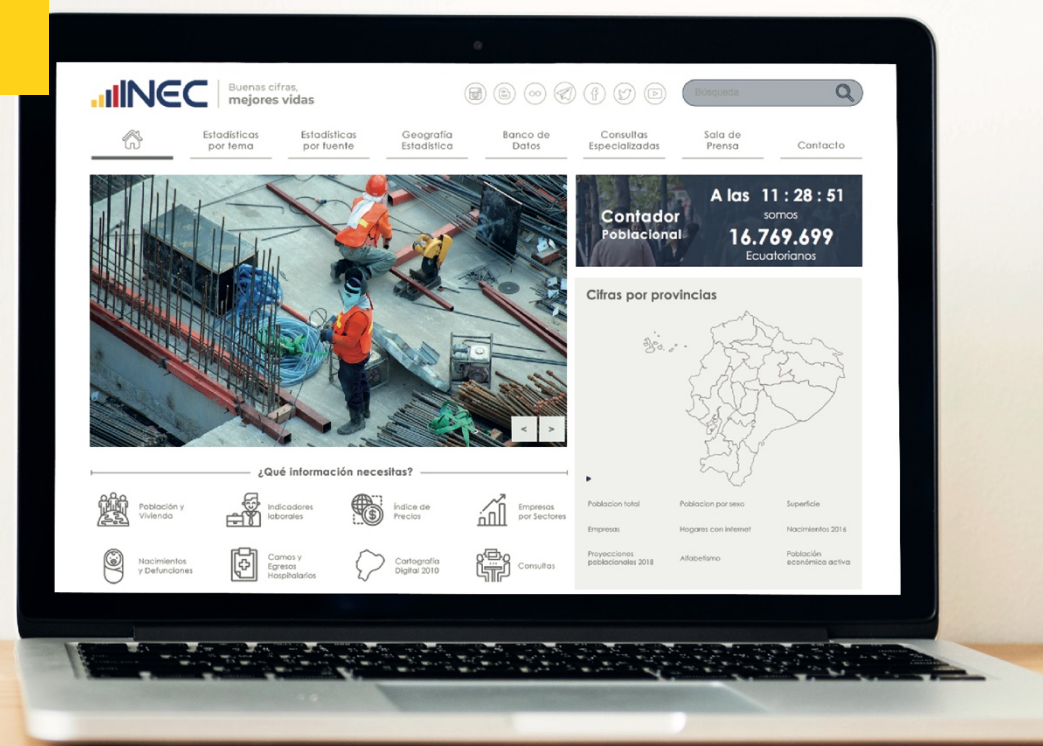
INEC Buenas cifras, mejores vidas

Búsqueda

Estadísticas por tema
Estadísticas por fuente
Geografía Estadística
Banco de Datos
Consultas Especializadas
Sala de Prensa
Contacto

Contador Poblacional
A las 11 : 28 : 51
somos
16.769.699
Ecuatorianos

Cifras por provincias

< >

¿Qué información necesitas?

Población y Vivienda
Indicadores laborales
Índice de Precios
Empresas por Sectores
Nacimientos y Defunciones
Camas y Egresos Hospitalarios
Cartografía Digital 2010
Consultas

Poblacion total
Poblacion por sexo
Superficie
Empresas
Hogares con internet
Nacimientos 2016
Proyecciones poblacionales 2018
Alfabetismo
Población económica activa